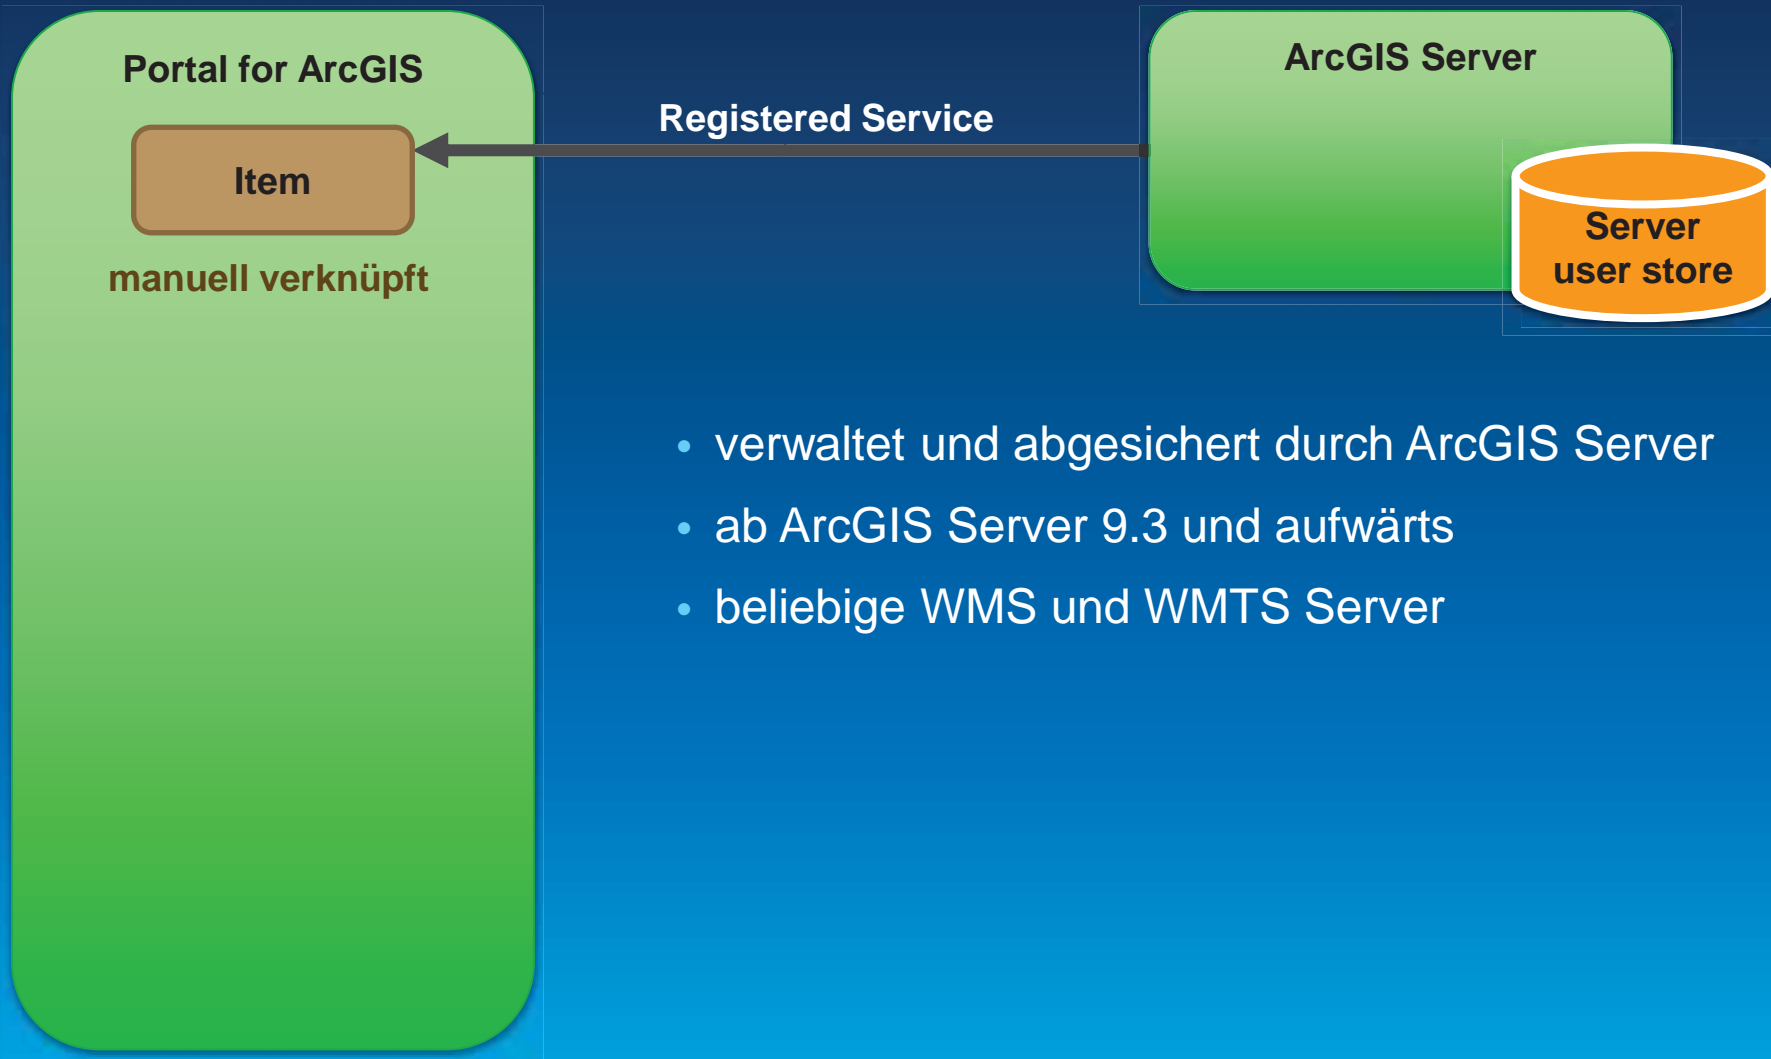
Portal for ArcGIS

Item

manuell verknüpft

Registered Service

ArcGIS Server

Server user store

• verwaltet und abgesichert durch ArcGIS Server
• ab ArcGIS Server 9.3 und aufwärts
• beliebige WMS und WMTS Server